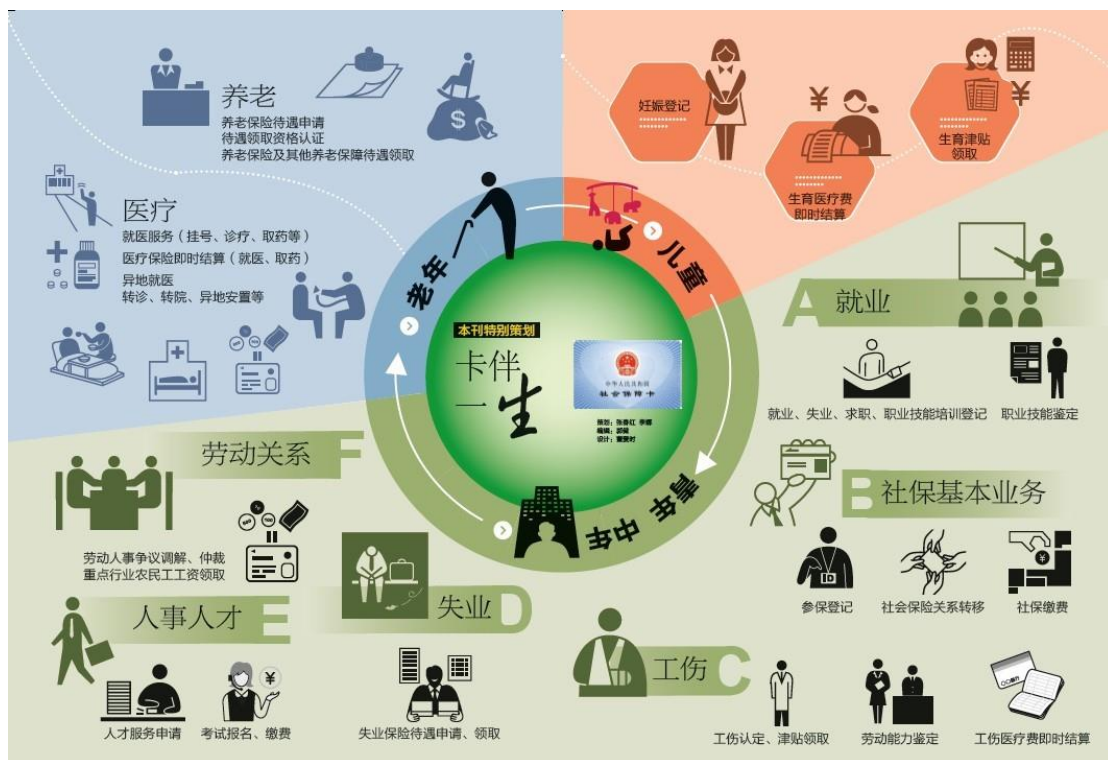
养老
养老保险待遇申请
待遇领取资格认证
养老保险及其他养老保障待遇领取

医疗
就医服务（挂号、诊疗、取药等）
医疗保险即时结算（就医、取药）
异地就医
转诊、转院、异地安置等

妊娠登记

生育医疗费即时结算

生育津贴领取

老年

儿童

本刊特别策划
卡伴一生

中华人民共和国
社会保障卡

策划：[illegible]
编辑：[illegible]
设计：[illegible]

青壮年

A 就业
就业、失业、求职、职业技能培训登记
职业技能鉴定

B 社保基本业务
参保登记
社会保险关系转移
社保缴费

C 工伤
工伤认定、津贴领取
劳动能力鉴定
工伤医疗费即时结算

D 失业
失业保险待遇申请、领取

E 人事人才
人才服务申请
考试报名、缴费

F 劳动关系
劳动人事争议调解、仲裁
重点行业农民工工资领取